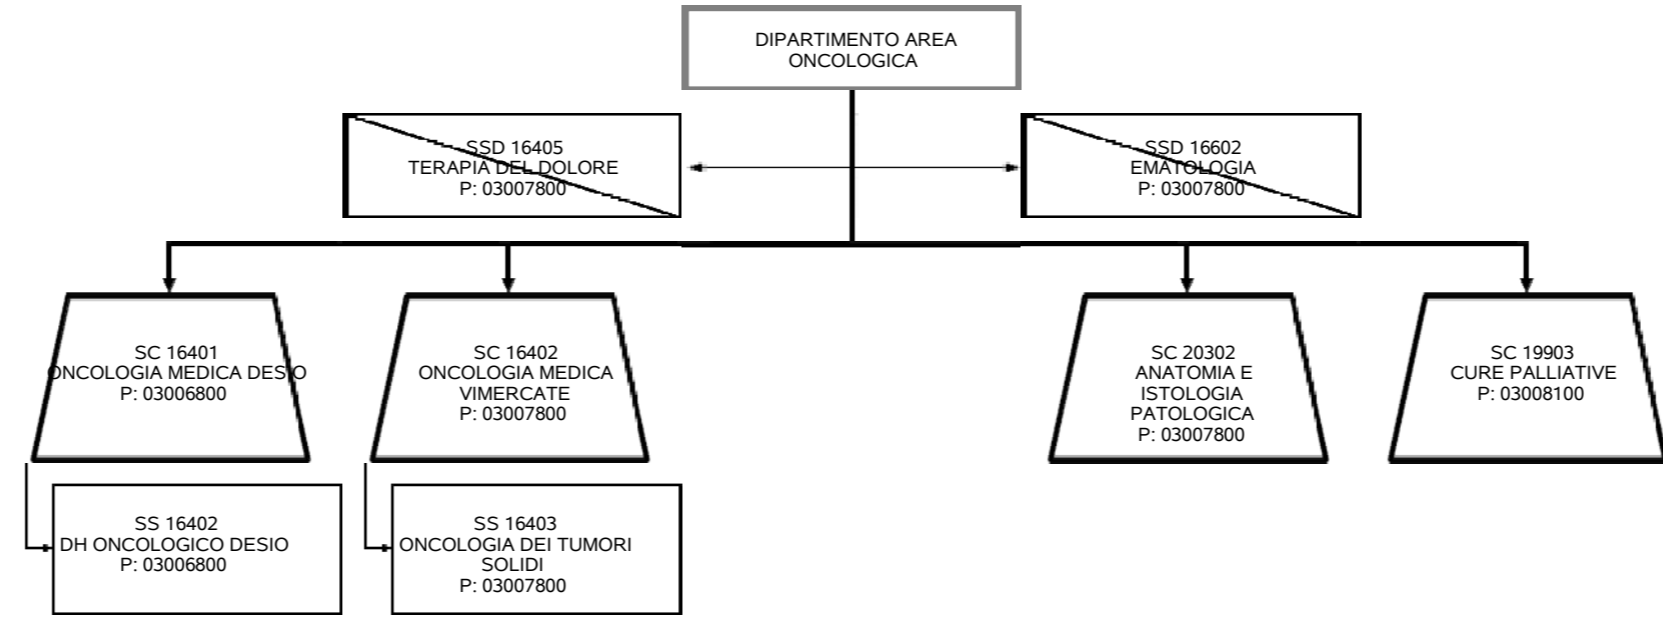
DIPARTIMENTO AREA ONCOLOGICA

SSD 16405
TERAPIA DEL DOLORE
P: 03007800

SSD 16602
EMATOLOGIA
P: 03007800

SC 16401
ONCOLOGIA MEDICA DESIO
P: 03006800

SC 16402
ONCOLOGIA MEDICA VIMERCATE
P: 03007800

SC 20302
ANATOMIA E ISTOLOGIA PATOLOGICA
P: 03007800

SC 19903
CURE PALLIATIVE
P: 03008100

SS 16402
DH ONCOLOGICO DESIO
P: 03006800

SS 16403
ONCOLOGIA DEI TUMORI SOLIDI
P: 03007800